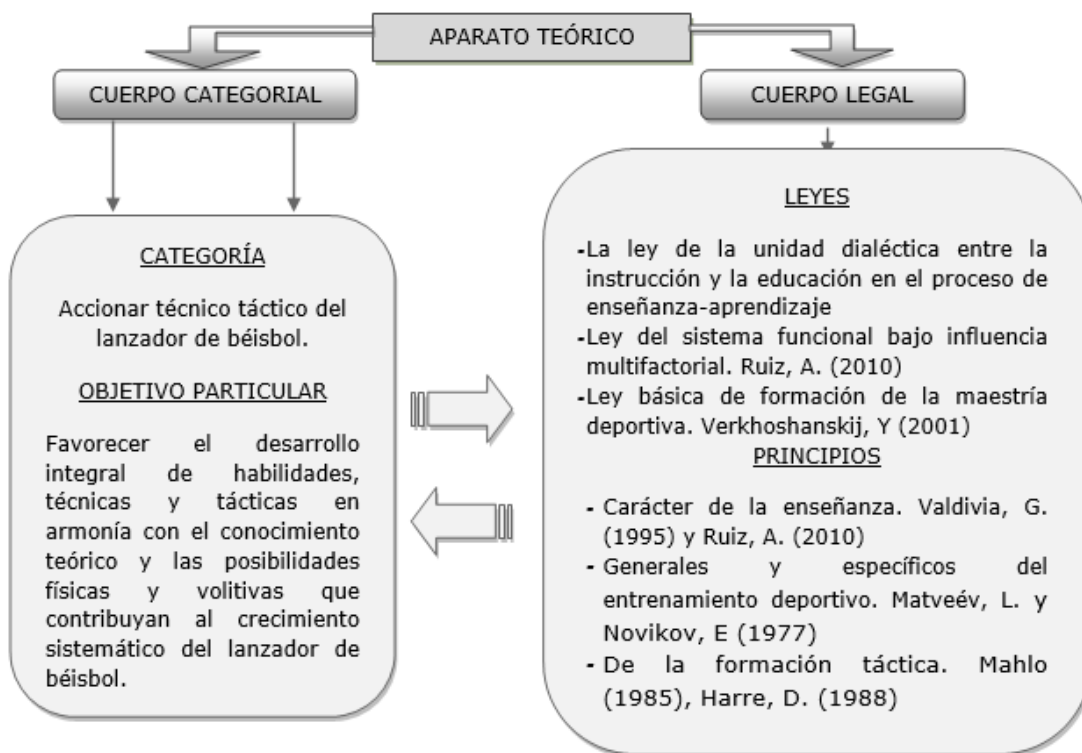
APARATO TEÓRICO

CUERPO CATEGORIAL

CUERPO LEGAL

CATEGORÍA

Accionar técnico táctico del lanzador de béisbol.

OBJETIVO PARTICULAR

Favorecer el desarrollo integral de habilidades, técnicas y tácticas en armonía con el conocimiento teórico y las posibilidades físicas y volitivas que contribuyan al crecimiento sistemático del lanzador de béisbol.

LEYES

-La ley de la unidad dialéctica entre la instrucción y la educación en el proceso de enseñanza-aprendizaje
-Ley del sistema funcional bajo influencia multifactorial. Ruiz, A. (2010)
-Ley básica de formación de la maestría deportiva. Verkhoshanskij, Y (2001)

PRINCIPIOS

- Carácter de la enseñanza. Valdivia, G. (1995) y Ruiz, A. (2010)
- Generales y específicos del entrenamiento deportivo. Matveév, L. y Novikov, E (1977)
- De la formación táctica. Mahlo (1985), Harre, D. (1988)